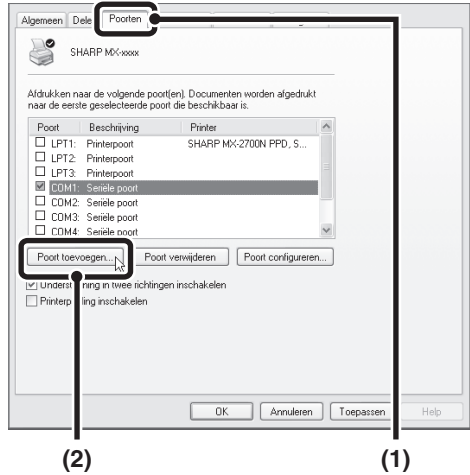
Algemeen Dele Poorten

SHARP MX-xxxx

Afdrukken naar de volgende poort(en). Documenten worden afgedrukt naar de eerste geselecteerde poort die beschikbaar is.

| Poort | Beschrijving | Printer |
|---|---|---|
| LPT1: | Printerpoort | SHARP MX-2700N PPD, S... |
| LPT2: | Printerpoort | |
| LPT3: | Printerpoort | |
| COM1: | Seriële poort | |
| COM2: | Seriële poort | |
| COM3: | Seriële poort | |
| COM4: | Seriële poort | |

Poort toevoegen... Poort verwijderen Poort configureren...

Underst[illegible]ning in twee richtingen inschakelen

Printerp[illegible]ling inschakelen

OK Annuleren Toepassen Help

(2) (1)